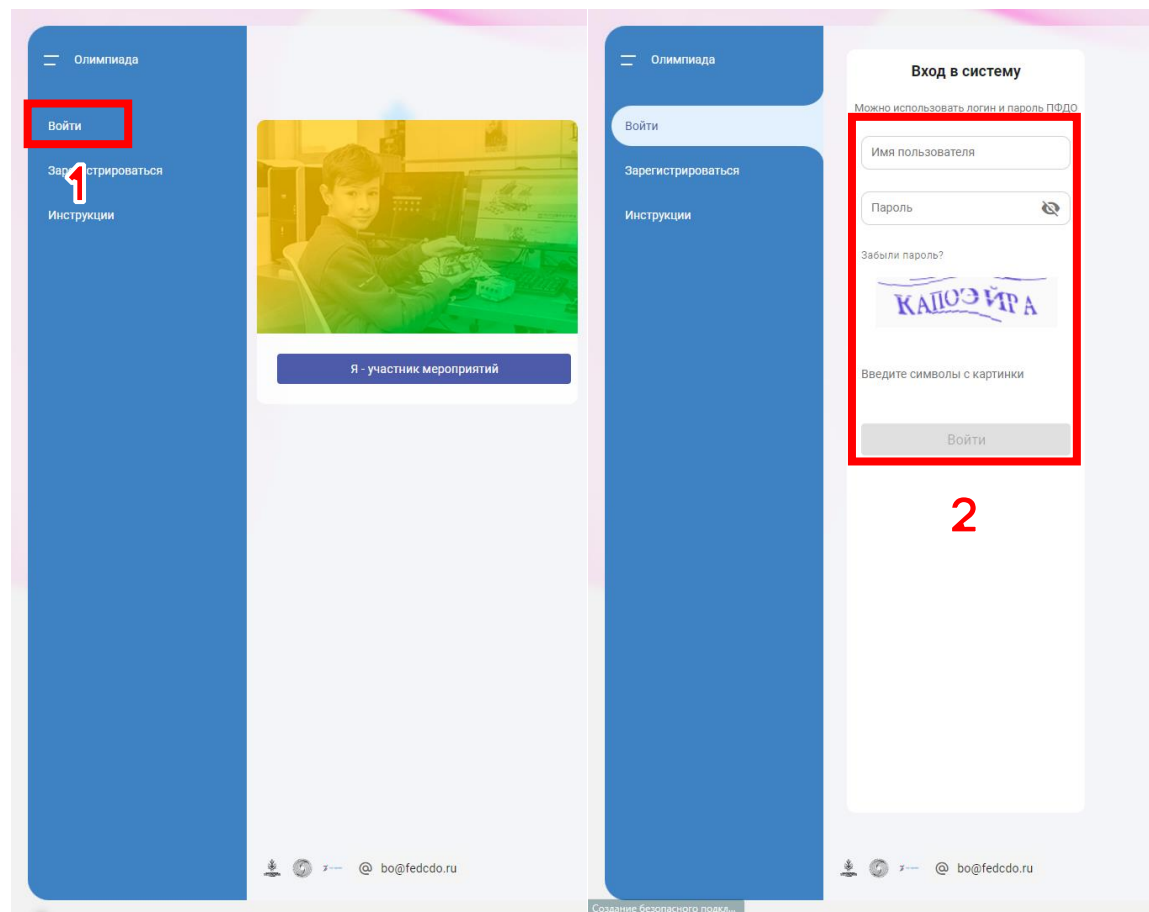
Олимпиада

Войти

Зарегистрироваться

1

Инструкции

Я - участник мероприятий

@ bo@fedcdo.ru

Олимпиада

Войти

Зарегистрироваться

Инструкции

Вход в систему

Можно использовать логин и пароль ПФДО

Имя пользователя

Пароль

Забыли пароль?

КАПОЭЙРА

Введите символы с картинки

Войти

2

@ bo@fedcdo.ru

Создание безопасного подкл...